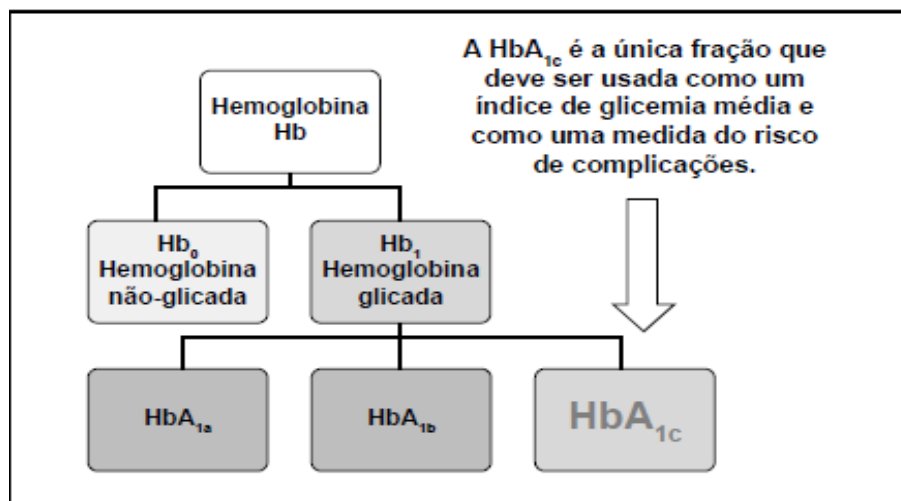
A $HbA_{1c}$ é a única fração que deve ser usada como um índice de glicemia média e como uma medida do risco de complicações.

Hemoglobina Hb

$Hb_0$ Hemoglobina não-glicada

$Hb_1$ Hemoglobina glicada

$HbA_{1a}$

$HbA_{1b}$

$HbA_{1c}$